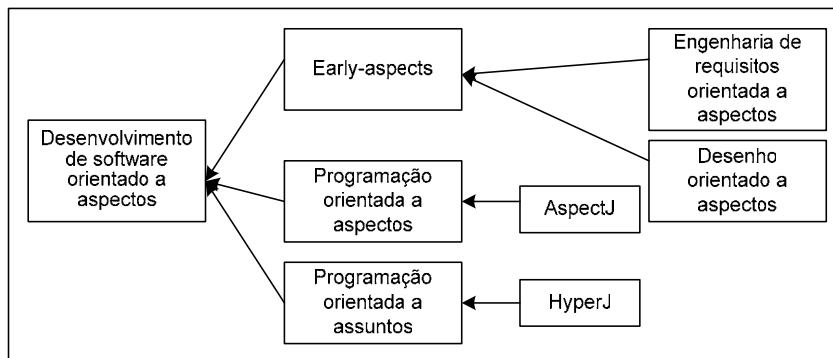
Desenvolvimento de software orientado a aspectos

Early-aspects

Programação orientada a aspectos

Programação orientada a assuntos

Engenharia de requisitos orientada a aspectos

Desenho orientado a aspectos

AspectJ

HyperJ